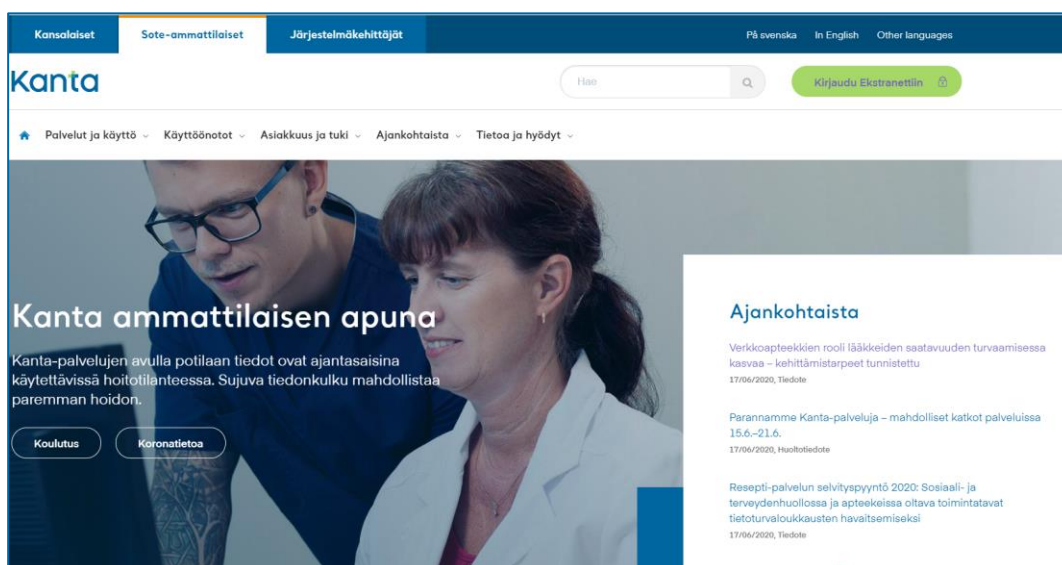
Kansalaiset Sote-ammattilaiset Järjestelmäkehittäjät

På svenska In English Other languages

Kanta

Hae

Kirjaudu Ekstranettiin

Palvelut ja käyttö Käyttöönotot Asiakkuus ja tuki Ajankohtaista Tietoa ja hyödyt

Kanta ammattilaisen apuna

Kanta-palvelujen avulla potilaan tiedot ovat ajantasaisina käytettävissä hoitotilanteessa. Sujuva tiedonkulku mahdollistaa paremman hoidon.

Koulutus

Koronatietoa

Ajankohtaista

Verkkoapteekkien rooli lääkkeiden saatavuuden turvaamisessa kasvaa – kehittämistarpeet tunnistettu
17/06/2020, Tiedote

Parannamme Kanta-palveluja – mahdolliset katkot palveluissa 15.6.–21.6.
17/06/2020, Huoltotiedote

Resepti-palvelun selvityspyyntö 2020: Sosiaali- ja terveydenhuollossa ja apteekeissa oltava toimintatavat tietoturvaloukkausten havaitsemiseksi
17/06/2020, Tiedote